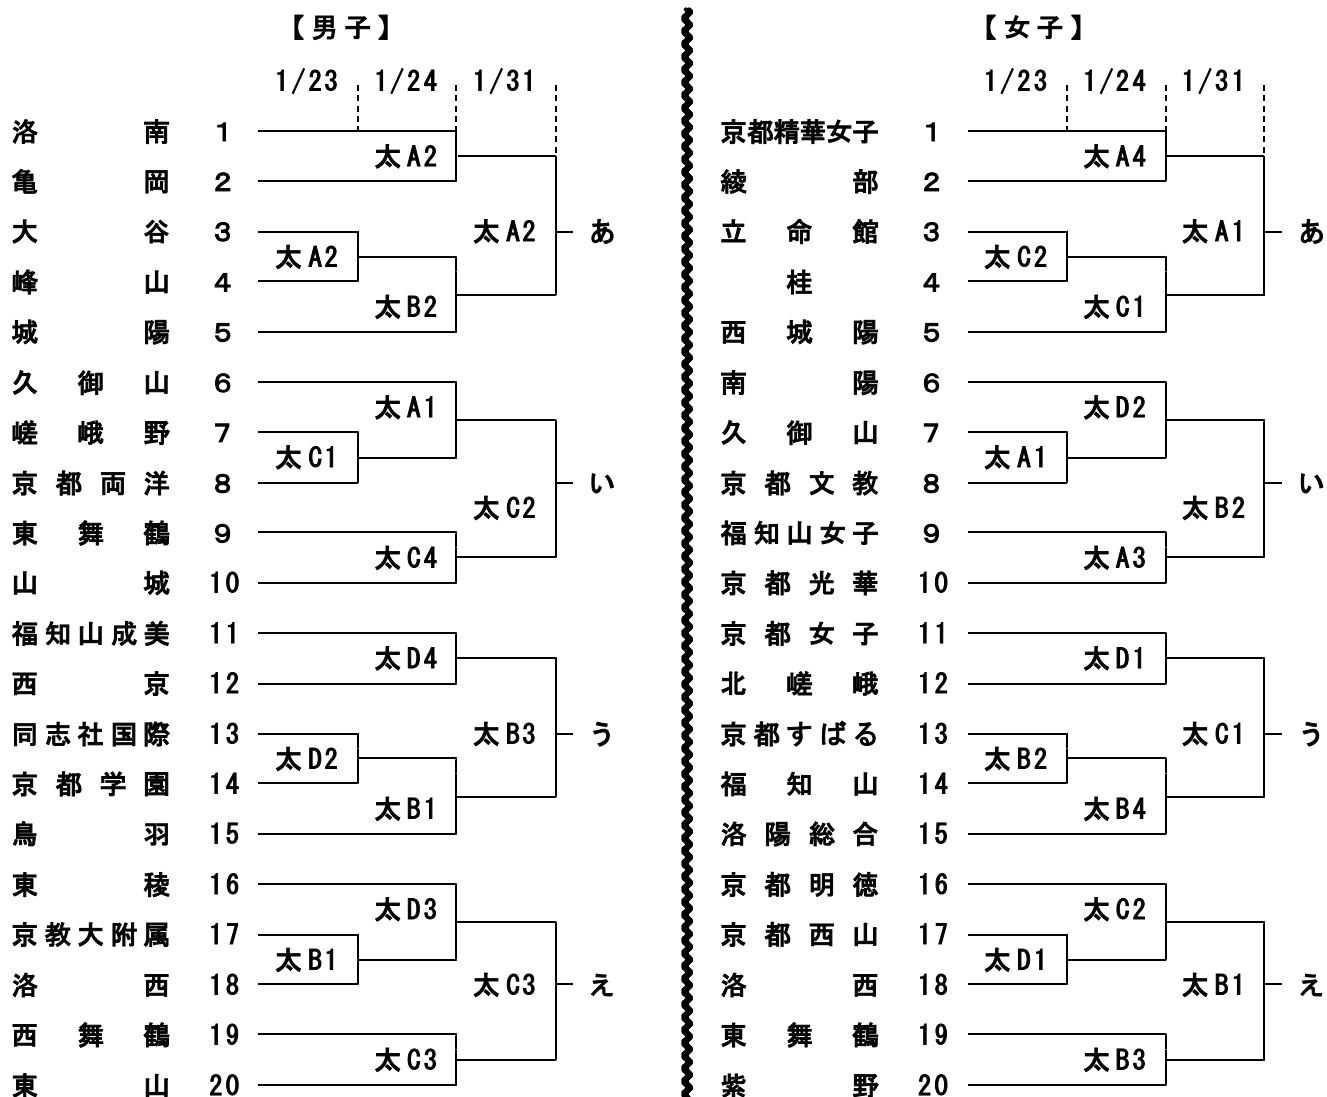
【男子】

1/23 1/24 1/31

洛南 1
亀岡 2
大谷 3
峰山 4
城陽 5
久御山 6
嵯峨野 7
京都両洋 8
東舞鶴 9
山城 10
福知山成美 11
西京 12
同志社国際 13
京都学園 14
鳥羽 15
東稜 16
京教大附属 17
洛西 18
西舞鶴 19
東山 20

太A2
太A2
太B2
太A2
あ
太A1
太C1
太C4
太C2
い
太D4
太D2
太B1
太B3
う
太D3
太B1
太C3
太C3
え

【女子】

1/23 1/24 1/31

京都精華女子 1
綾部 2
立命館 3
桂 4
西城陽 5
南陽 6
久御山 7
京都文教 8
福知山女子 9
京都光華 10
京都女子 11
北嵯峨 12
京都すばる 13
福知山 14
洛陽総合 15
京都明徳 16
京都西山 17
洛西 18
東舞鶴 19
紫野 20

太A4
太C2
太C1
太A1
あ
太D2
太A1
太A3
太B2
い
太D1
太B2
太B4
太C1
う
太C2
太D1
太B3
太B1
え